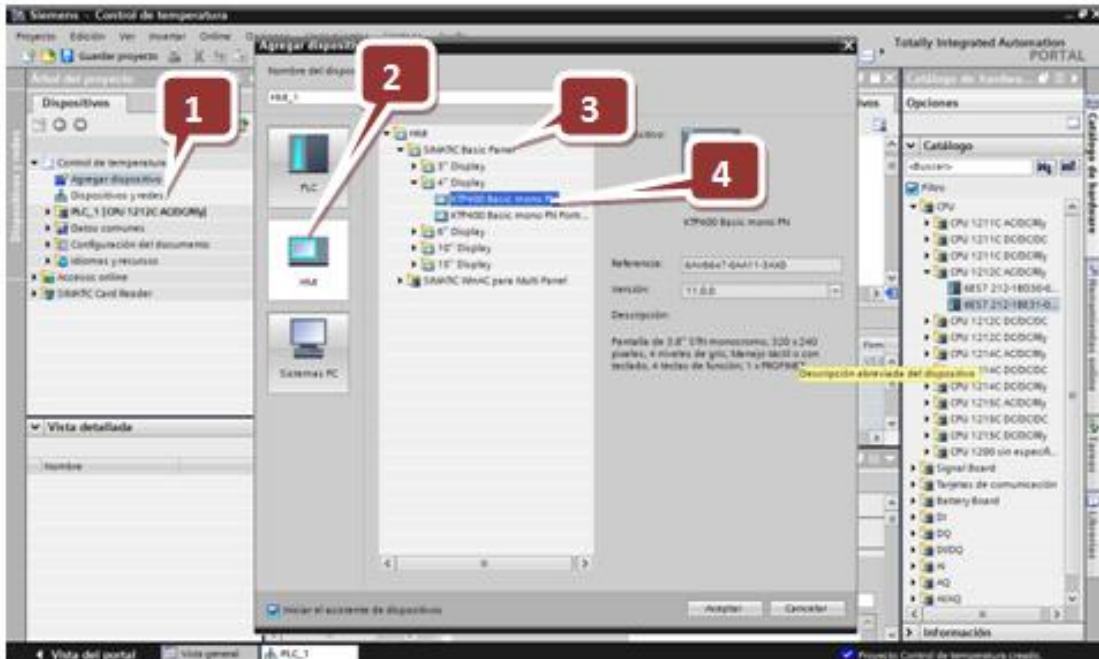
Siemens - Control de temperatura

Proyecto Edición Ver Insertar Online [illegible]

Guardar proyecto

Totally Integrated Automation PORTAL

Agregar dispositivo

Árbol del proyecto

Dispositivos

1

2

3

4

Control de temperatura
Agregar dispositivo
Dispositivos y redes
PLC_1 [CPU 1212C AC/DC/Rly]
Datos comunes
Configuración del documento
Idiomas y recursos
Accesos online
SIMATIC Card Reader

Nombre del dispositivo:

HMI_1

PLC

HMI

Sistemas PC

HMI
SIMATIC Basic Panel
3" Display
4" Display
KTP400 Basic mono PN
KTP400 Basic mono PN Portrait
6" Display
10" Display
15" Display
SIMATIC WinAC para Multi Panel

Dispositivo:

KTP400 Basic mono PN

Referencia: 6AV6647-0AA11-3AX0

Versión: 11.0.0

Descripción:

Pantalla de 3.8" STN monocromo, 320 x 240 píxeles, 4 niveles de gris, Manejo táctil o con teclado, 4 teclas de función; 1 x PROFINET

Descripción abreviada del dispositivo

Iniciar el asistente de dispositivos

Aceptar Cancelar

Vista detallada

Nombre

Catálogo de hardware

Opciones

Catálogo

<Buscar>

Filtro

CPU
CPU 1211C AC/DC/Rly
CPU 1211C DC/DC/DC
CPU 1211C DC/DC/Rly
CPU 1212C AC/DC/Rly
6ES7 212-1BD30-0...
6ES7 212-1BE31-0...
CPU 1212C DC/DC/DC
CPU 1212C DC/DC/Rly
CPU 1214C AC/DC/Rly
CPU 1214C DC/DC/DC
CPU 1214C DC/DC/Rly
CPU 1215C AC/DC/Rly
CPU 1215C DC/DC/DC
CPU 1215C DC/DC/Rly
CPU 1200 sin especif...
Signal Board
Tarjetas de comunicación
Battery Board
DI
DQ
DI/DQ
AI
AQ
AI/AQ

Información

Vista del portal

Vista general

PLC_1

Proyecto Control de temperatura creado.